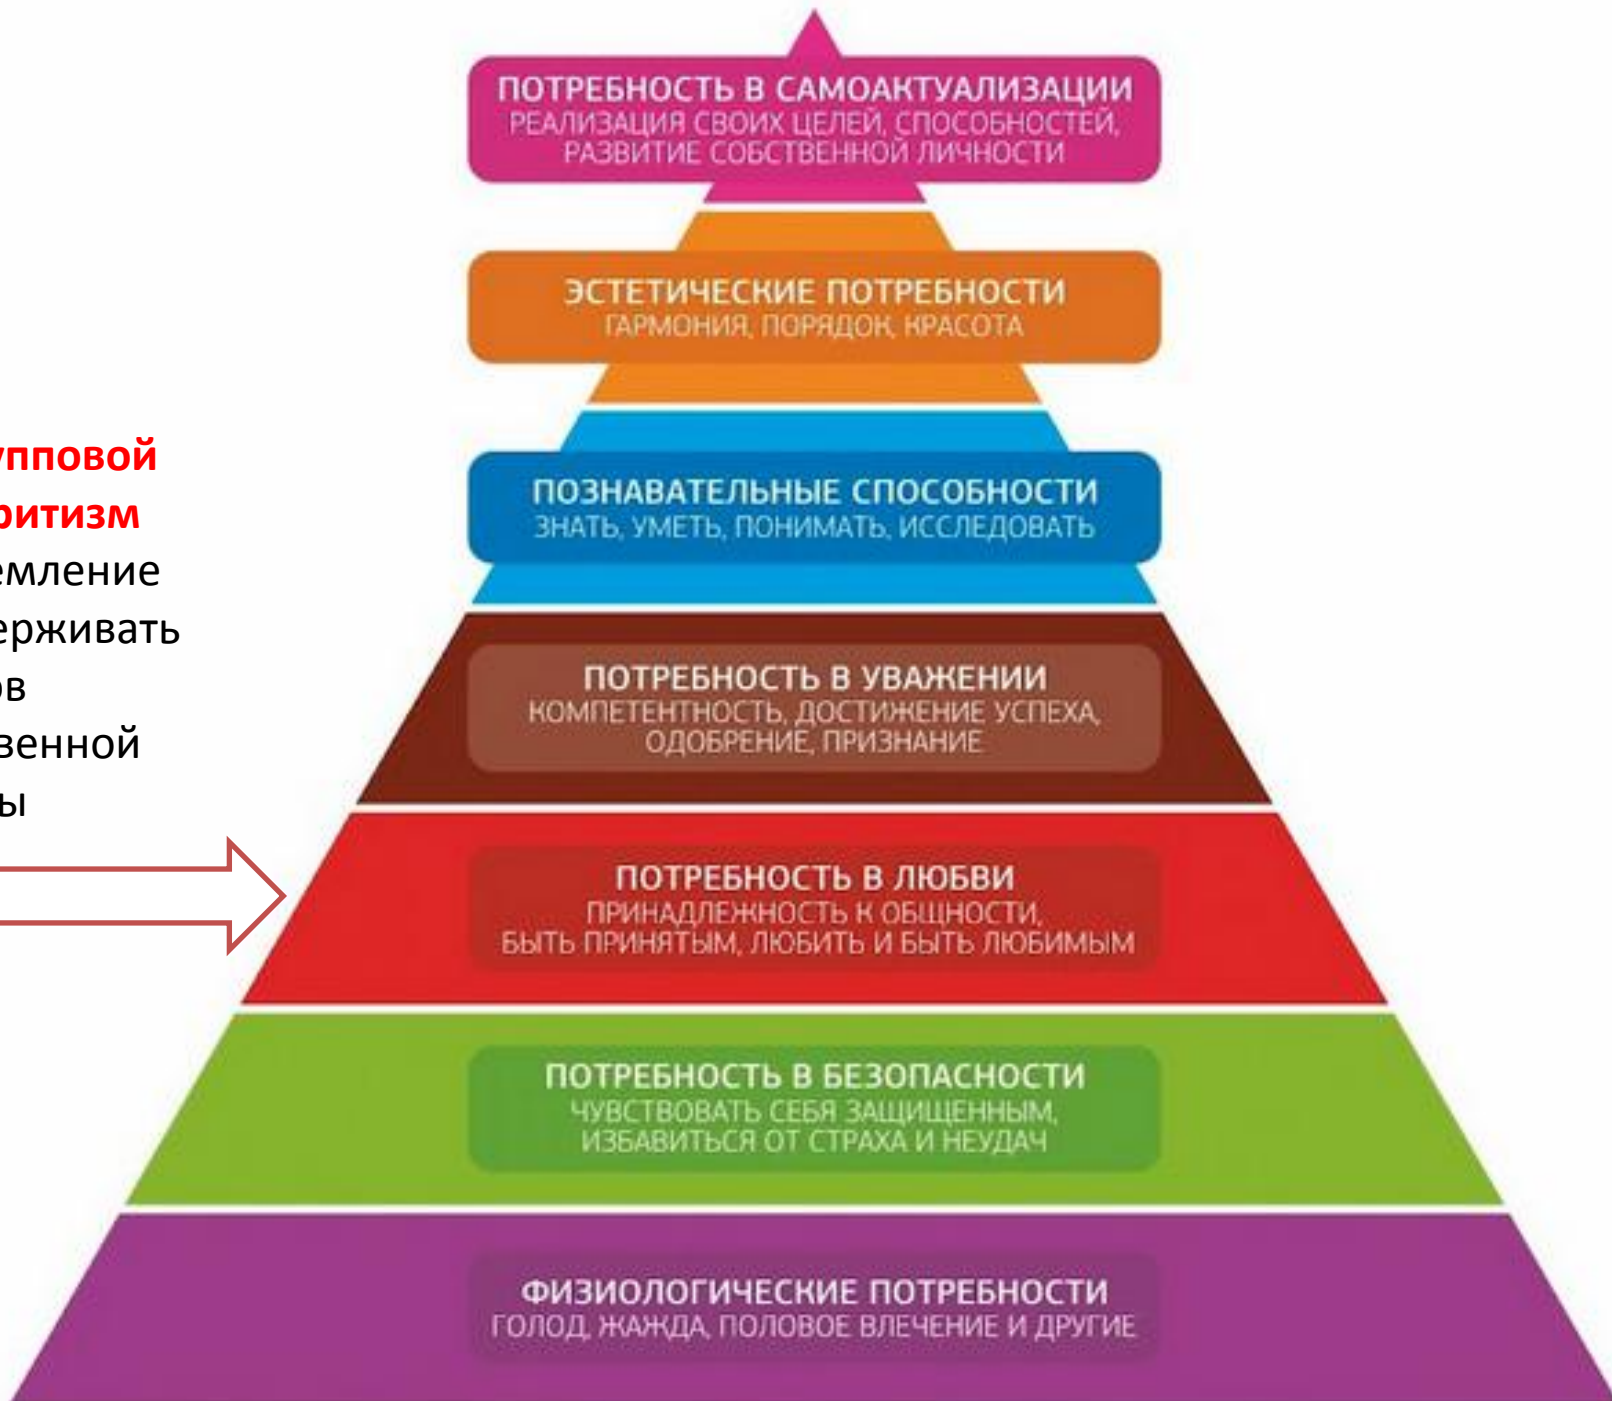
упповой
ритизм
емление
ерживать
ов
венной
ы

ПОТРЕБНОСТЬ В САМОАКТУАЛИЗАЦИИ
РЕАЛИЗАЦИЯ СВОИХ ЦЕЛЕЙ, СПОСОБНОСТЕЙ, РАЗВИТИЕ СОБСТВЕННОЙ ЛИЧНОСТИ

ЭСТЕТИЧЕСКИЕ ПОТРЕБНОСТИ
ГАРМОНИЯ, ПОРЯДОК, КРАСОТА

ПОЗНАВАТЕЛЬНЫЕ СПОСОБНОСТИ
ЗНАТЬ, УМЕТЬ, ПОНИМАТЬ, ИССЛЕДОВАТЬ

ПОТРЕБНОСТЬ В УВАЖЕНИИ
КОМПЕТЕНТНОСТЬ, ДОСТИЖЕНИЕ УСПЕХА, ОДОБРЕНИЕ, ПРИЗНАНИЕ

ПОТРЕБНОСТЬ В ЛЮБВИ
ПРИНАДЛЕЖНОСТЬ К ОБЩНОСТИ, БЫТЬ ПРИНЯТЫМ, ЛЮБИТЬ И БЫТЬ ЛЮБИМЫМ

ПОТРЕБНОСТЬ В БЕЗОПАСНОСТИ
ЧУВСТВОВАТЬ СЕБЯ ЗАЩИЩЕННЫМ, ИЗБАВИТЬСЯ ОТ СТРАХА И НЕУДАЧ

ФИЗИОЛОГИЧЕСКИЕ ПОТРЕБНОСТИ
ГОЛОД, ЖАЖДА, ПОЛОВОЕ ВЛЕЧЕНИЕ И ДРУГИЕ